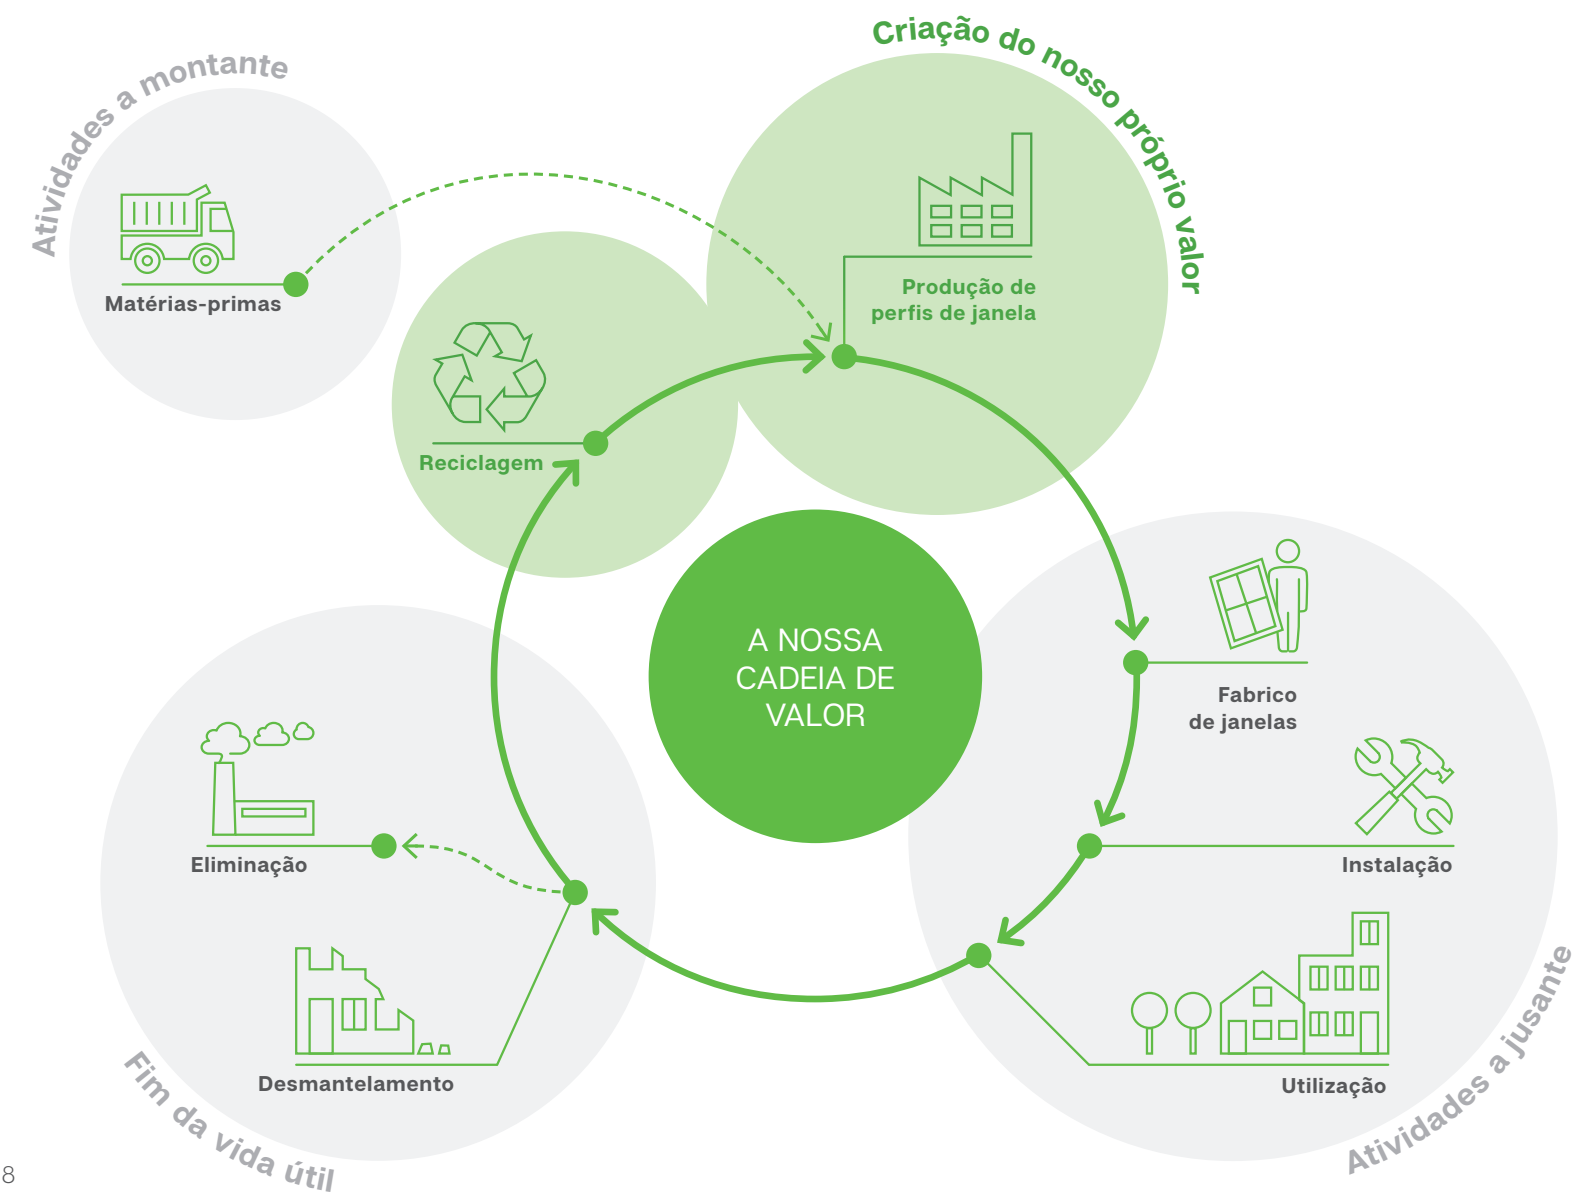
Atividades a montante

Criação do nosso próprio valor

Matérias-primas

Produção de perfis de janela

Reciclagem

A NOSSA CADEIA DE VALOR

Fabrico de janelas

Instalação

Utilização

Eliminação

Desmantelamento

Fim da vida útil

Atividades a jusante

8